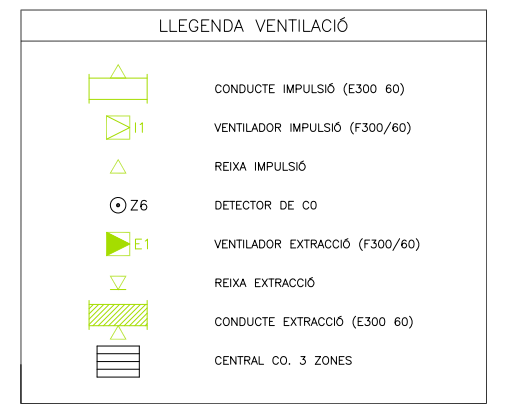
LLEGENDA VENTILACIÓ

CONDUCTE IMPULSIÓ (E300 60)

I1 VENTILADOR IMPULSIÓ (F300/60)

REIXA IMPULSIÓ

Z6 DETECTOR DE CO

E1 VENTILADOR EXTRACCIÓ (F300/60)

REIXA EXTRACCIÓ

CONDUCTE EXTRACCIÓ (E300 60)

CENTRAL CO. 3 ZONES